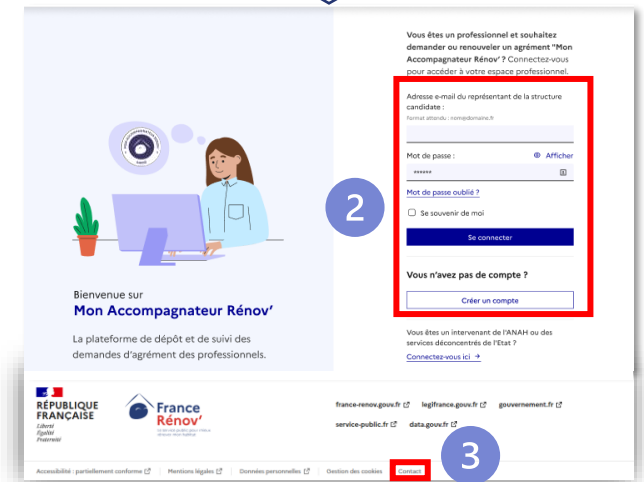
Vous êtes un professionnel et souhaitez demander ou renouveler un agrément "Mon Accompagnateur Rénov' ? Connectez-vous pour accéder à votre espace professionnel.

Adresse e-mail du représentant de la structure candidate :

Format attendu : nom@domaine.fr

Mot de passe :

Afficher

••••••

Mot de passe oublié ?

Se souvenir de moi

Se connecter

Vous n'avez pas de compte ?

Créer un compte

Vous êtes un intervenant de l'ANAH ou des services déconcentrés de l'Etat ?

Connectez-vous ici →

2

Bienvenue sur

Mon Accompagnateur Rénov'

La plateforme de dépôt et de suivi des demandes d'agrément des professionnels.

RÉPUBLIQUE FRANÇAISE

Liberté Égalité Fraternité

France Rénov'

france-renov.gouv.fr legifrance.gouv.fr gouvernement.fr service-public.fr data.gouv.fr

3

Accessibilité : partiellement conforme | Mentions légales | Données personnelles | Gestion des cookies | Contact